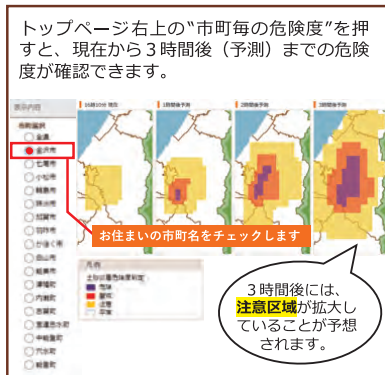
トップページ右上の"市町毎の危険度"を押すと、現在から３時間後（予測）までの危険度が確認できます。

表示内容

危険度選択

全県

金沢市

七尾市

小松市

輪島市

珠洲市

加賀市

羽咋市

かほく市

白山市

能美市

野々市

川北町

津幡町

内灘町

志賀町

宝達志水町

中能登町

穴水町

能登町

10時10分 現在

1時間後予測

2時間後予測

3時間後予測

凡例

土砂災害危険度判定

お住まいの市町名をチェックします

３時間後には、注意区域が拡大していることが予想されます。